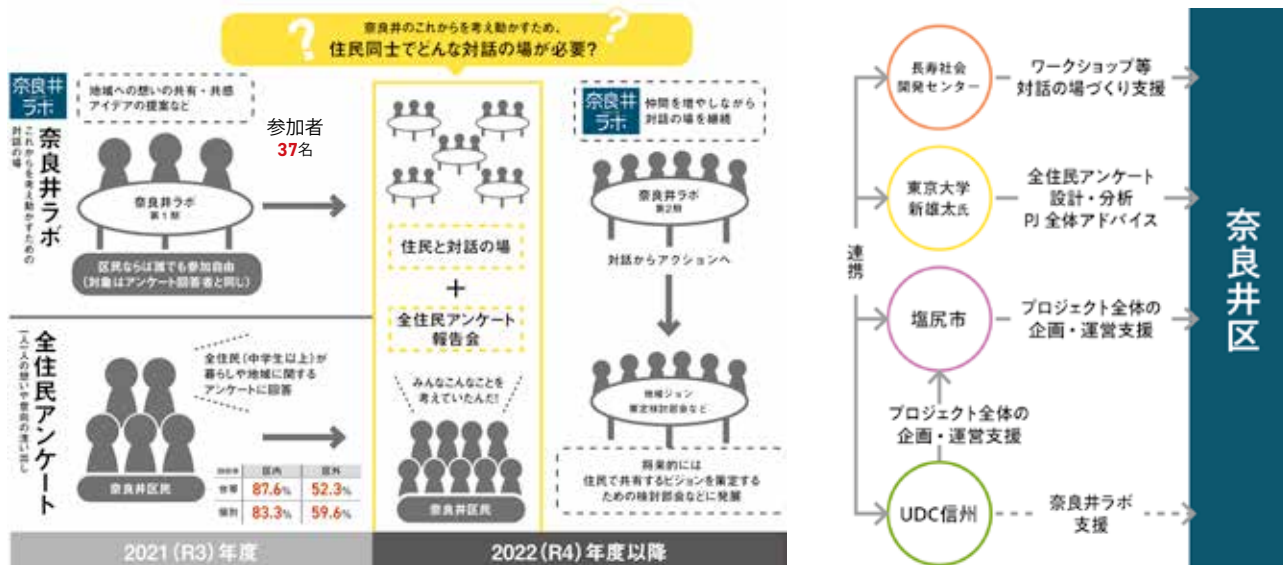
奈良井のこれからを考え動かすため、
住民同士でどんな対話の場が必要？

奈良井ラボ

奈良井ラボ
これからを考え動かすための対話の場

地域への想いの共有・共感
アイデアの提案など

参加者
37名

奈良井ラボ
第1期

区民ならば誰でも参加自由
（対象はアンケート回答者と同じ）

全住民アンケート
一人一人の想いや意向の洗い出し

全住民（中学生以上）が
暮らしや地域に関する
アンケートに回答

奈良井区民

| 回答率 | 区内 | 区外 |
|---|---|---|
| 世帯 | 87.6% | 52.3% |
| 個別 | 83.3% | 59.6% |

住民と対話の場
＋
全住民アンケート
報告会

みんなこんなことを
考えていたんだ！

奈良井区民

奈良井ラボ

仲間を増やしながら
対話の場を継続

奈良井ラボ
第2期

対話からアクションへ

地域ビジョン
策定検討部会など

将来的には
住民で共有するビジョンを策定する
ための検討部会などに発展

2021（R3）年度

2022（R4）年度以降

連携

長寿社会
開発センター

ワークショップ等
対話の場づくり支援

東京大学
新雄太氏

全住民アンケート
設計・分析
PJ 全体アドバイス

塩尻市

プロジェクト全体の
企画・運営支援

プロジェクト全体の
企画・運営支援

UDC信州

奈良井ラボ
支援

奈良井区